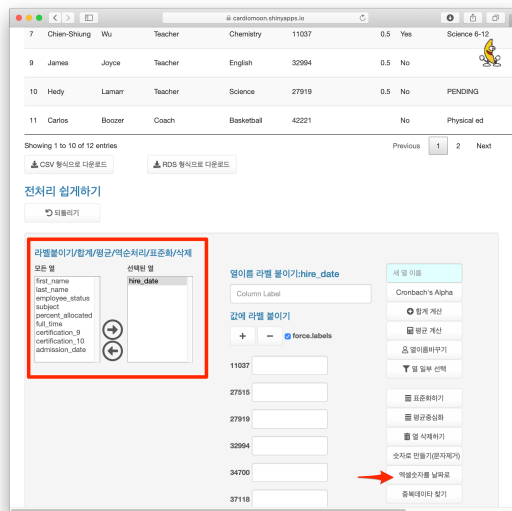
cardiomoon.shinyapps.io

| 7 | Chien-Shiung | Wu | Teacher | Chemistry | 11037 | 0.5 | Yes | Science 6-12 |
|---|---|---|---|---|---|---|---|---|
| 9 | James | Joyce | Teacher | English | 32994 | 0.5 | No | |
| 10 | Hedy | Lamarr | Teacher | Science | 27919 | 0.5 | No | PENDING |
| 11 | Carlos | Boozer | Coach | Basketball | 42221 | | No | Physical ed |

Showing 1 to 10 of 12 entries

Previous 1 2 Next

CSV 형식으로 다운로드

RDS 형식으로 다운로드

전처리 쉽게하기

되돌리기

라벨붙이기/합계/평균/역순처리/표준화/삭제

모든 열

first_name
last_name
employee_status
subject
percent_allocated
full_time
certification_9
certification_10
admission_date

선택된 열

hire_date

열이름 라벨 붙이기:hire_date

Column Label

값에 라벨 붙이기

+ − force.labels

11037
27515
27919
32994
34700
37118

새 열 이름

Cronbach's Alpha

합계 계산

평균 계산

열이름바꾸기

열 일부 선택

표준화하기

평균중심화

열 삭제하기

숫자로 만들기(문자제거)

엑셀숫자를 날짜로

중복데이타 찾기